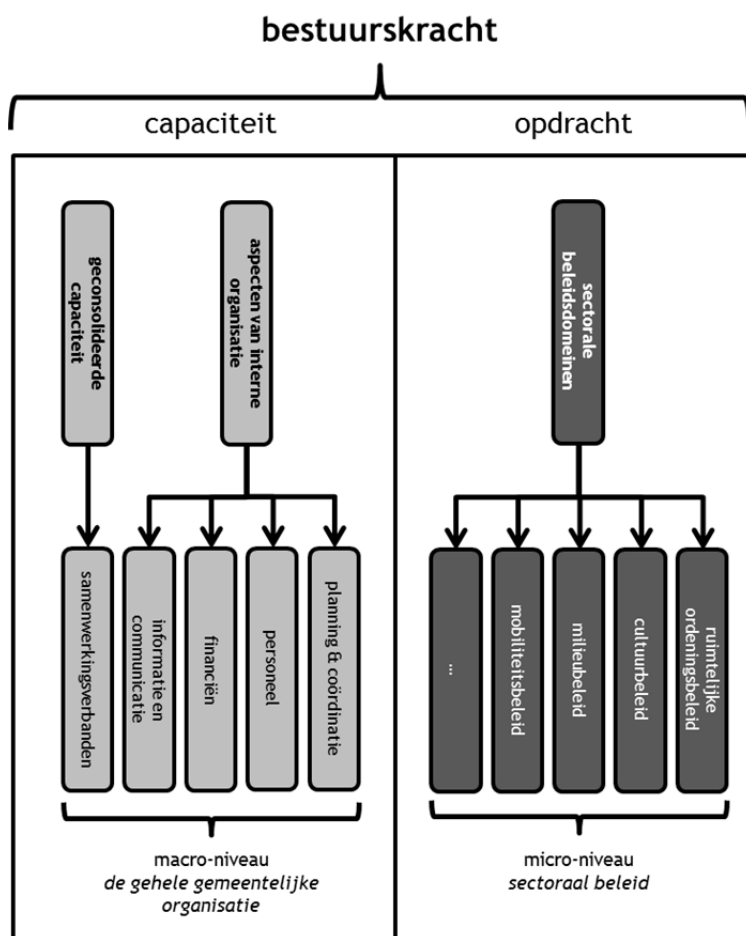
bestuurskracht

capaciteit

opdracht

geconsolideerde capaciteit

aspecten van interne organisatie

sectorale beleidsdomeinen

samenwerkingsverbanden

informatie en communicatie

financiën

personeel

planning & coördinatie

...

mobiliteitsbeleid

milieubeleid

cultuurbeleid

ruimtelijke ordeningsbeleid

macro-niveau
*de gehele gemeentelijke organisatie*

micro-niveau
*sectoraal beleid*